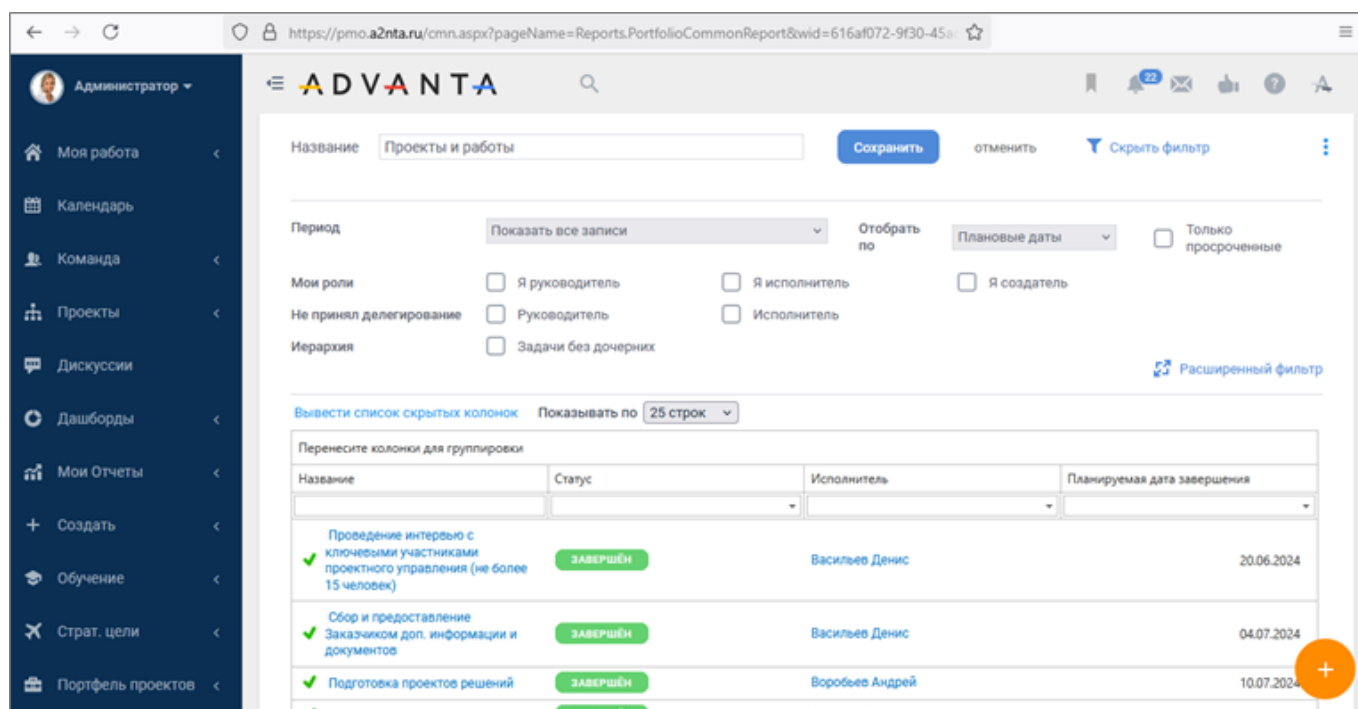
https://pmo.a2nta.ru/cmn.aspx?pageName=Reports.PortfolioCommonReport&wid=616af072-9f30-45a

Администратор

ADVANTA

22

Моя работа
Календарь
Команда
Проекты
Дискуссии
Дашборды
Мои Отчеты
Создать
Обучение
Страт. цели
Портфель проектов

Название Проекты и работы Сохранить отменить Скрыть фильтр

Период Показать все записи Отобрать по Плановые даты Только просроченные

Мои роли Я руководитель Я исполнитель Я создатель

Не принял делегирование Руководитель Исполнитель

Иерархия Задачи без дочерних

Расширенный фильтр

Вывести список скрытых колонок Показывать по 25 строк

Перенесите колонки для группировки

| Название | Статус | Исполнитель | Планируемая дата завершения |
|---|---|---|---|
| Проведение интервью с ключевыми участниками проектного управления (не более 15 человек) | ЗАВЕРШЁН | Васильев Денис | 20.06.2024 |
| Сбор и предоставление Заказчиком доп. информации и документов | ЗАВЕРШЁН | Васильев Денис | 04.07.2024 |
| Подготовка проектов решений | ЗАВЕРШЁН | Воробьев Андрей | 10.07.2024 |

+